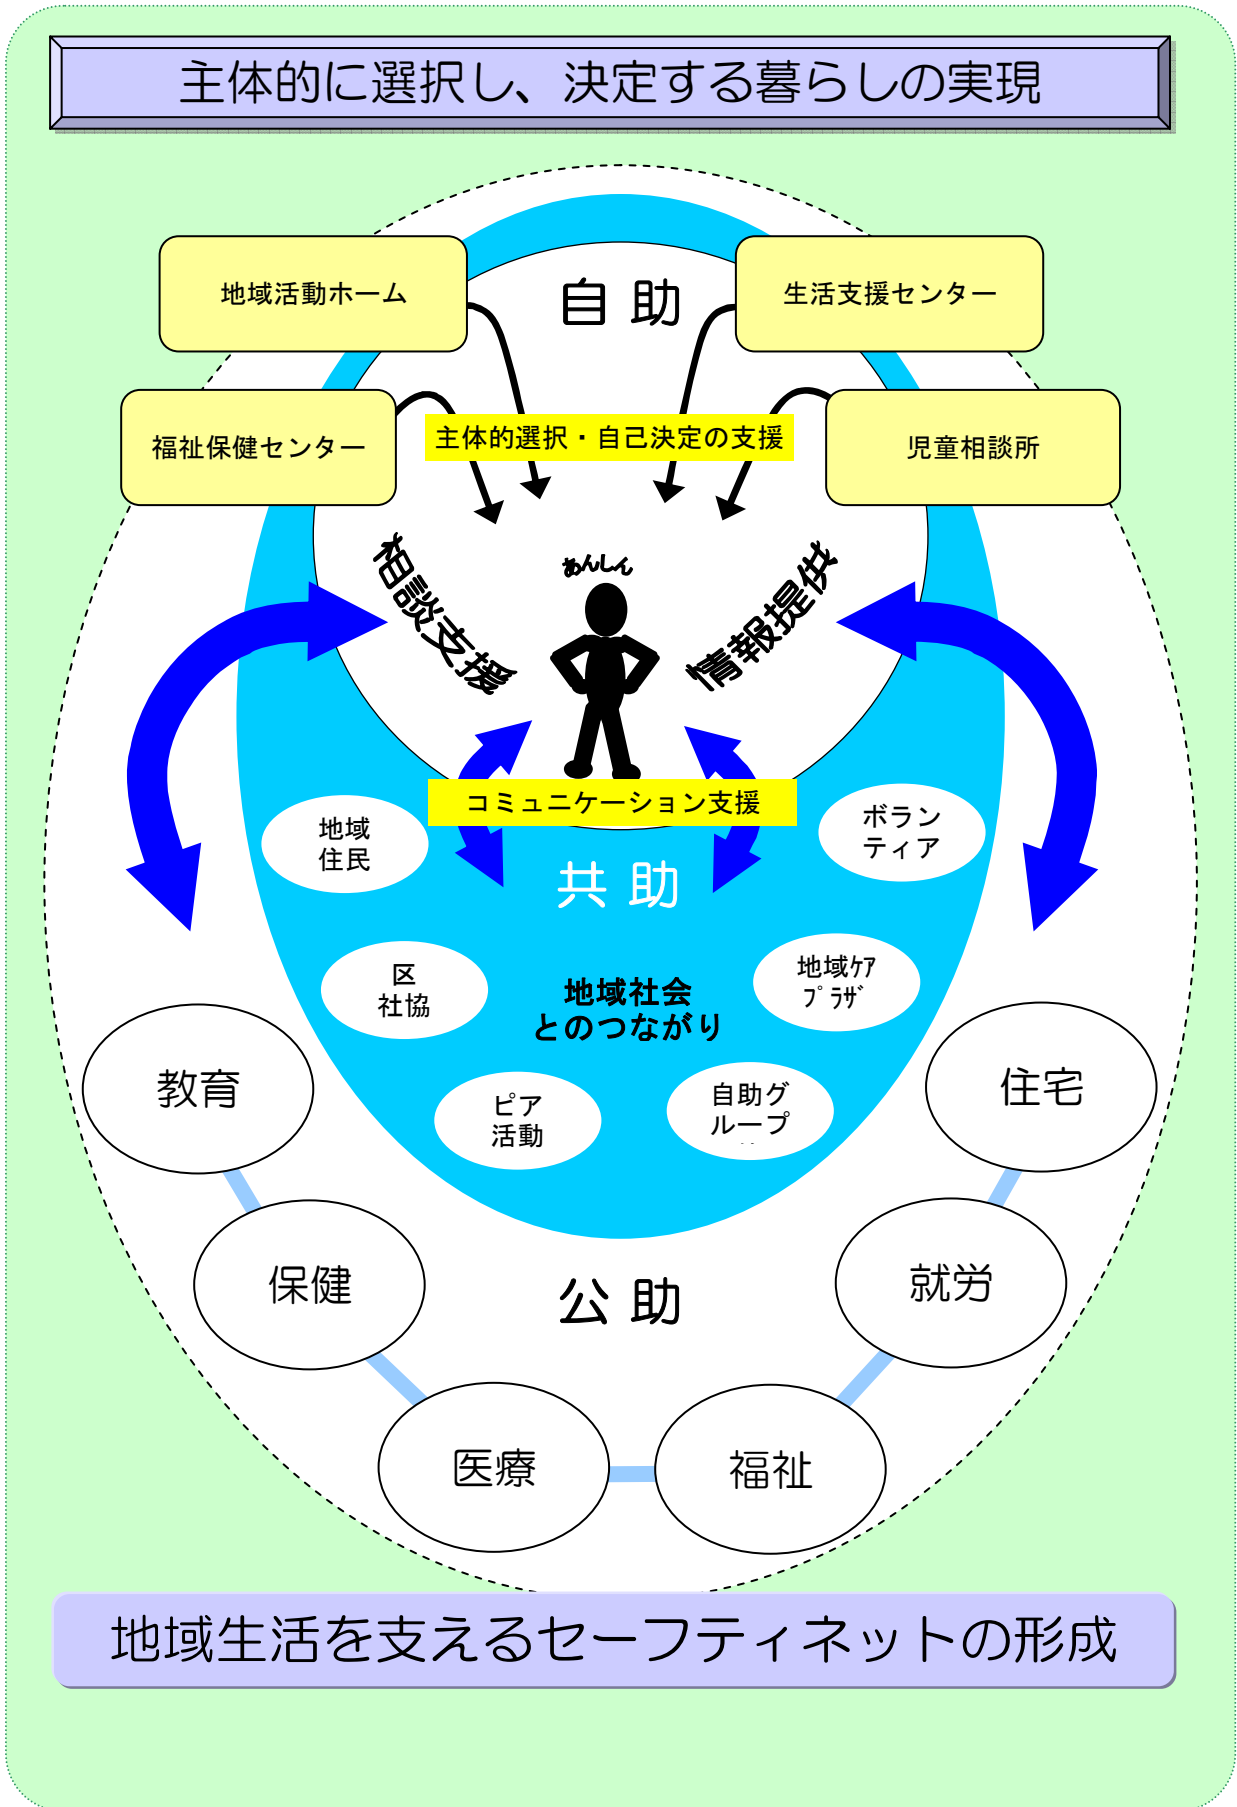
主体的に選択し、決定する暮らしの実現

地域活動ホーム

自 助

生活支援センター

福祉保健センター

主体的選択・自己決定の支援

児童相談所

相談支援

あんしん

情報提供

コミュニケーション支援

地域住民

ボランティア

共 助

区社協

地域社会とのつながり

地域ケアプラザ

教育

住宅

ピア活動

自助グループ

保健

公 助

就労

医療

福祉

地域生活を支えるセーフティネットの形成